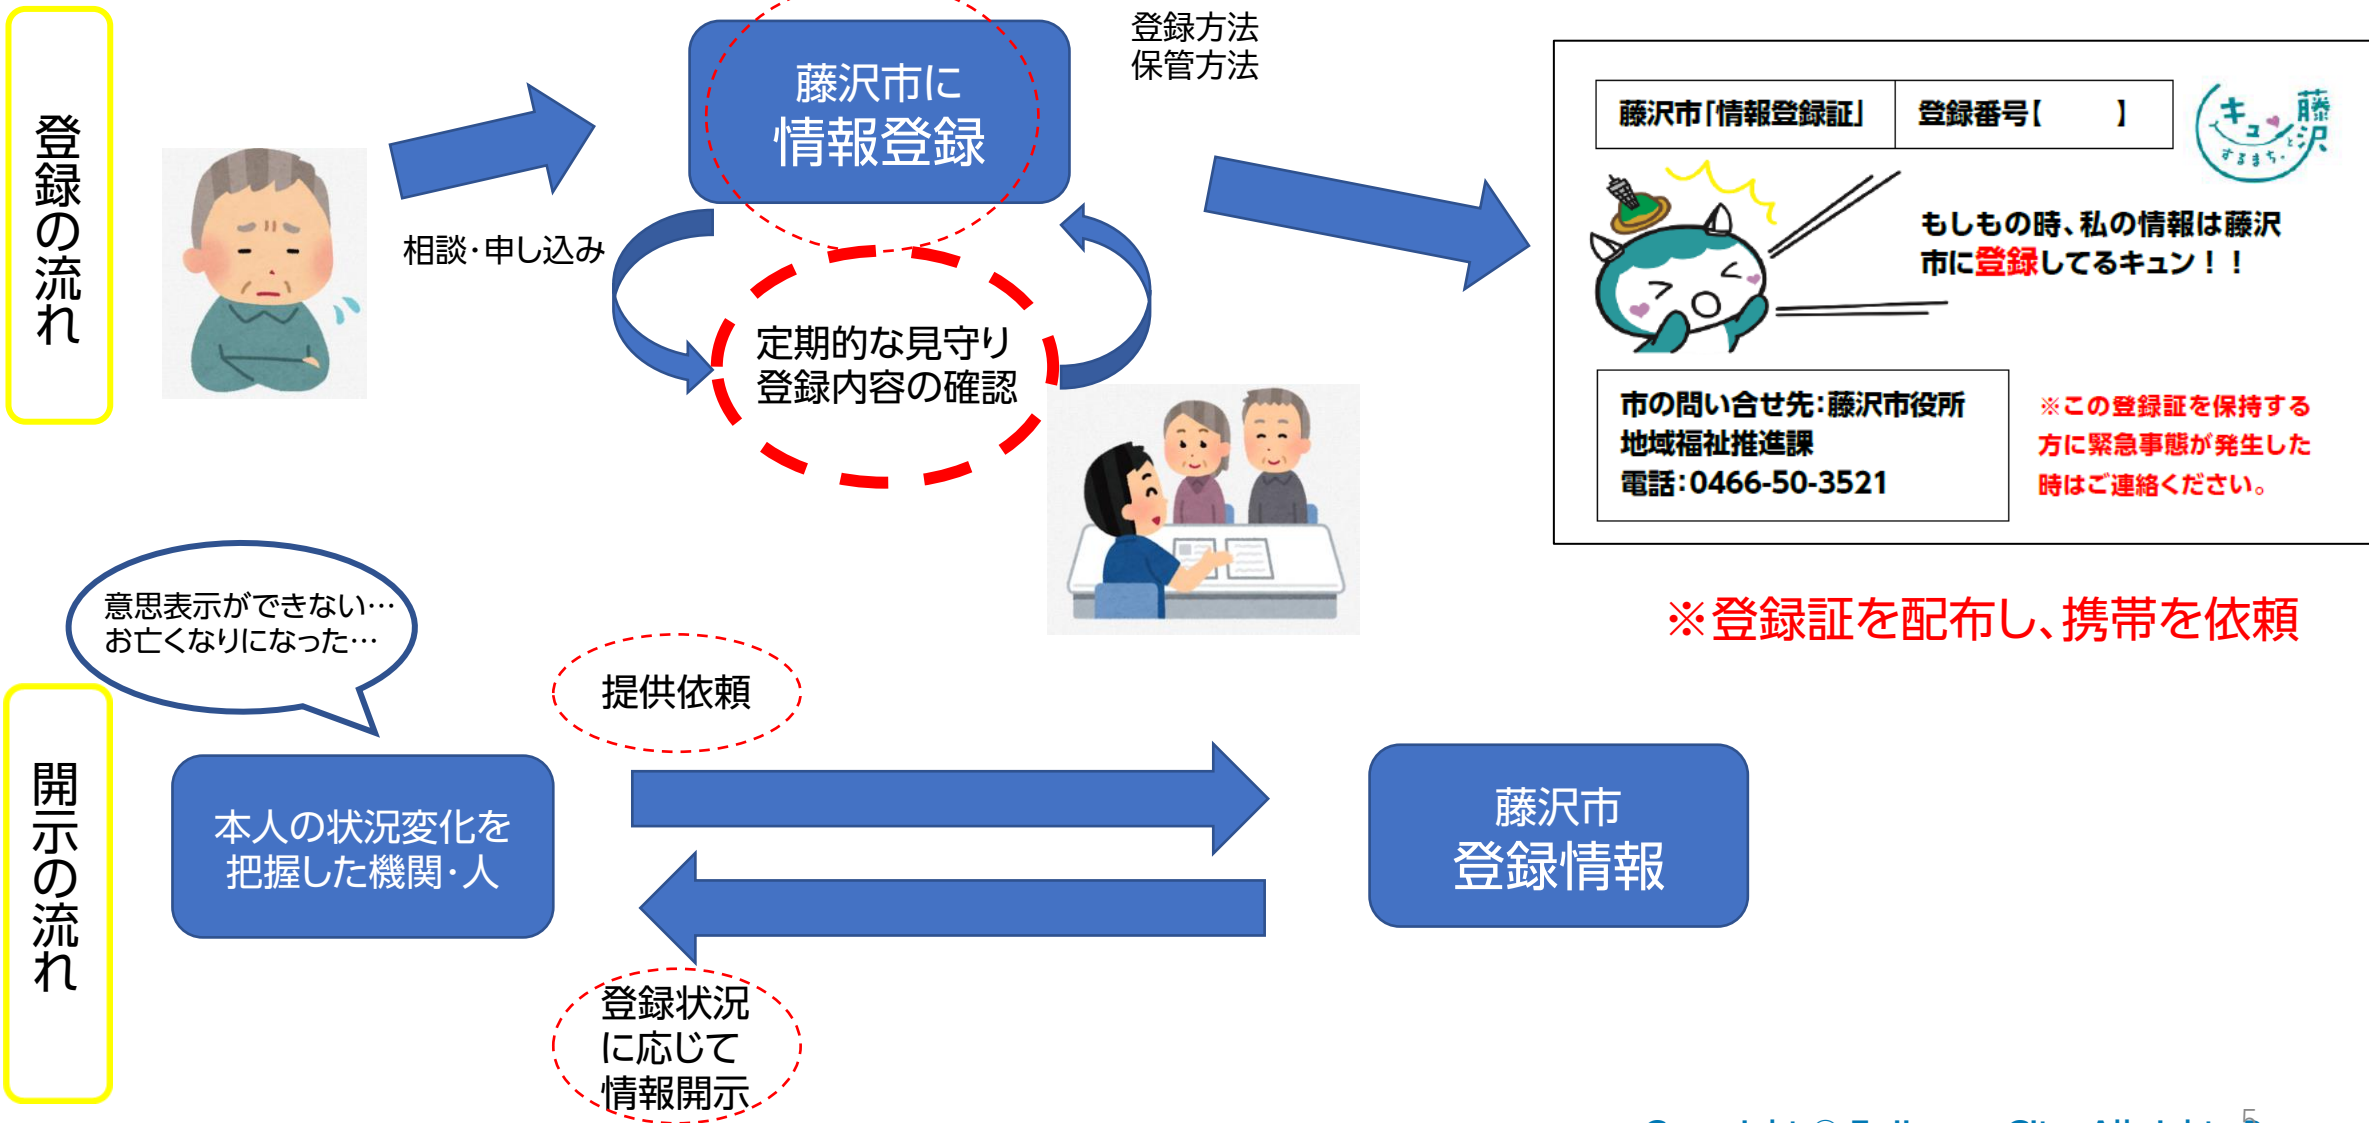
登録の流れ

相談・申し込み

藤沢市に
情報登録

登録方法
保管方法

定期的な見守り
登録内容の確認

藤沢市「情報登録証」 登録番号【　　】

キュン藤沢 するまち。

もしもの時、私の情報は藤沢市に登録してるキュン！！

市の問い合せ先：藤沢市役所
地域福祉推進課
電話：0466-50-3521

※この登録証を保持する方に緊急事態が発生した時はご連絡ください。

※登録証を配布し、携帯を依頼

開示の流れ

意思表示ができない…
お亡くなりになった…

本人の状況変化を把握した機関・人

提供依頼

藤沢市
登録情報

登録状況に応じて情報開示

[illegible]